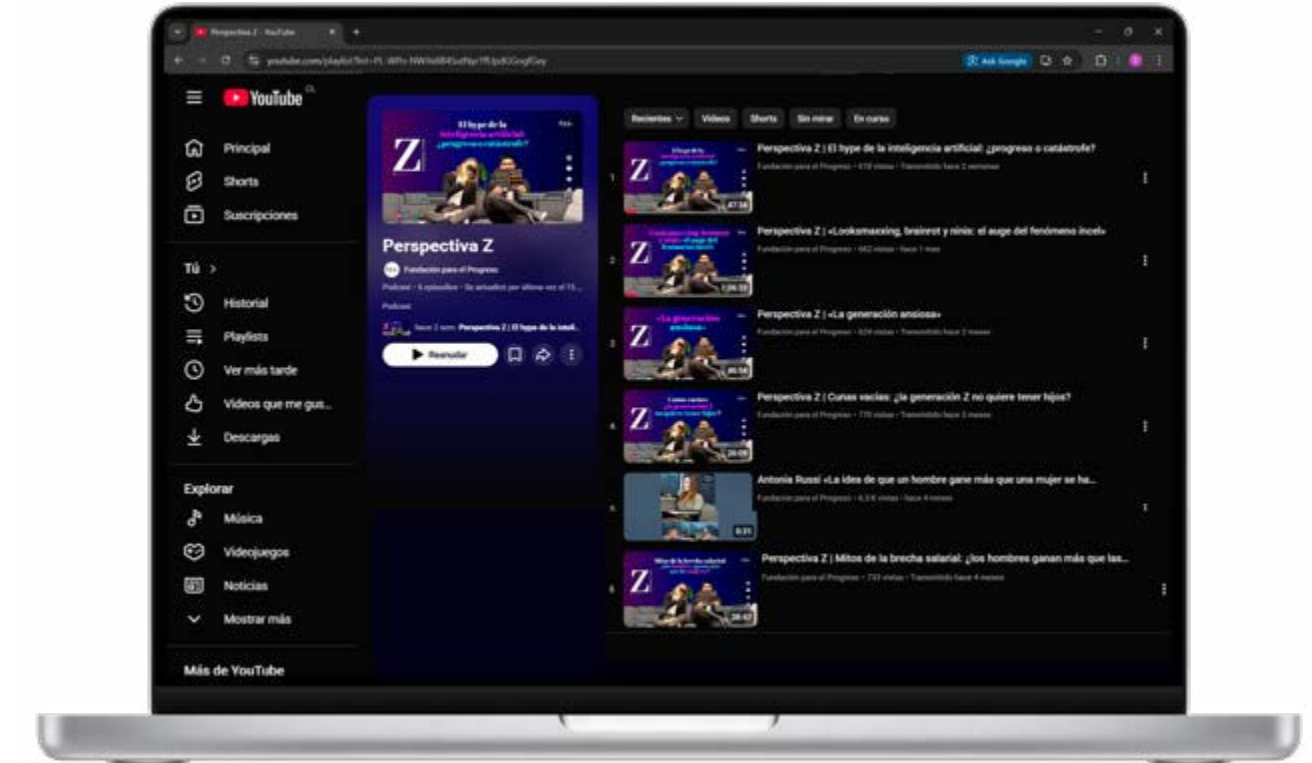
Perspectiva Z - YouTube

youtube.com/playlist?list=PL-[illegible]

Ask Google

YouTube

Principal
Shorts
Suscripciones

Tú >
Historial
Playlists
Ver más tarde
Videos que me gus...
Descargas

Explorar
Música
Videojuegos
Noticias
Mostrar más

Más de YouTube

El hype de la inteligencia artificial: ¿progreso o catástrofe?

Z

Perspectiva Z

Fundación para el Progreso

Podcast • 6 episodios • Se actualizó por última vez el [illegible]

Podcast

Hace 2 sem: Perspectiva Z | El hype de la inteli...

Reanudar

Recientes
Videos
Shorts
Sin mirar
En curso

1
47:34
Perspectiva Z | El hype de la inteligencia artificial: ¿progreso o catástrofe?
Fundación para el Progreso • 619 vistas • Transmitido hace 2 semanas

2
1:09:33
Perspectiva Z | «Looksmaxxing, brainrot y ninis: el auge del fenómeno incel»
Fundación para el Progreso • 662 vistas • hace 1 mes

3
46:56
Perspectiva Z | «La generación ansiosa»
Fundación para el Progreso • 624 vistas • Transmitido hace 3 meses

4
26:09
Perspectiva Z | Cunas vacías: ¿la generación Z no quiere tener hijos?
Fundación para el Progreso • 775 vistas • Transmitido hace 3 meses

5
0:31
Antonia Russi «La idea de que un hombre gane más que una mujer se ha...
Fundación para el Progreso • 6,5 K vistas • hace 4 meses

6
28:42
Perspectiva Z | Mitos de la brecha salarial: ¿los hombres ganan más que las...
Fundación para el Progreso • 733 vistas • Transmitido hace 4 meses